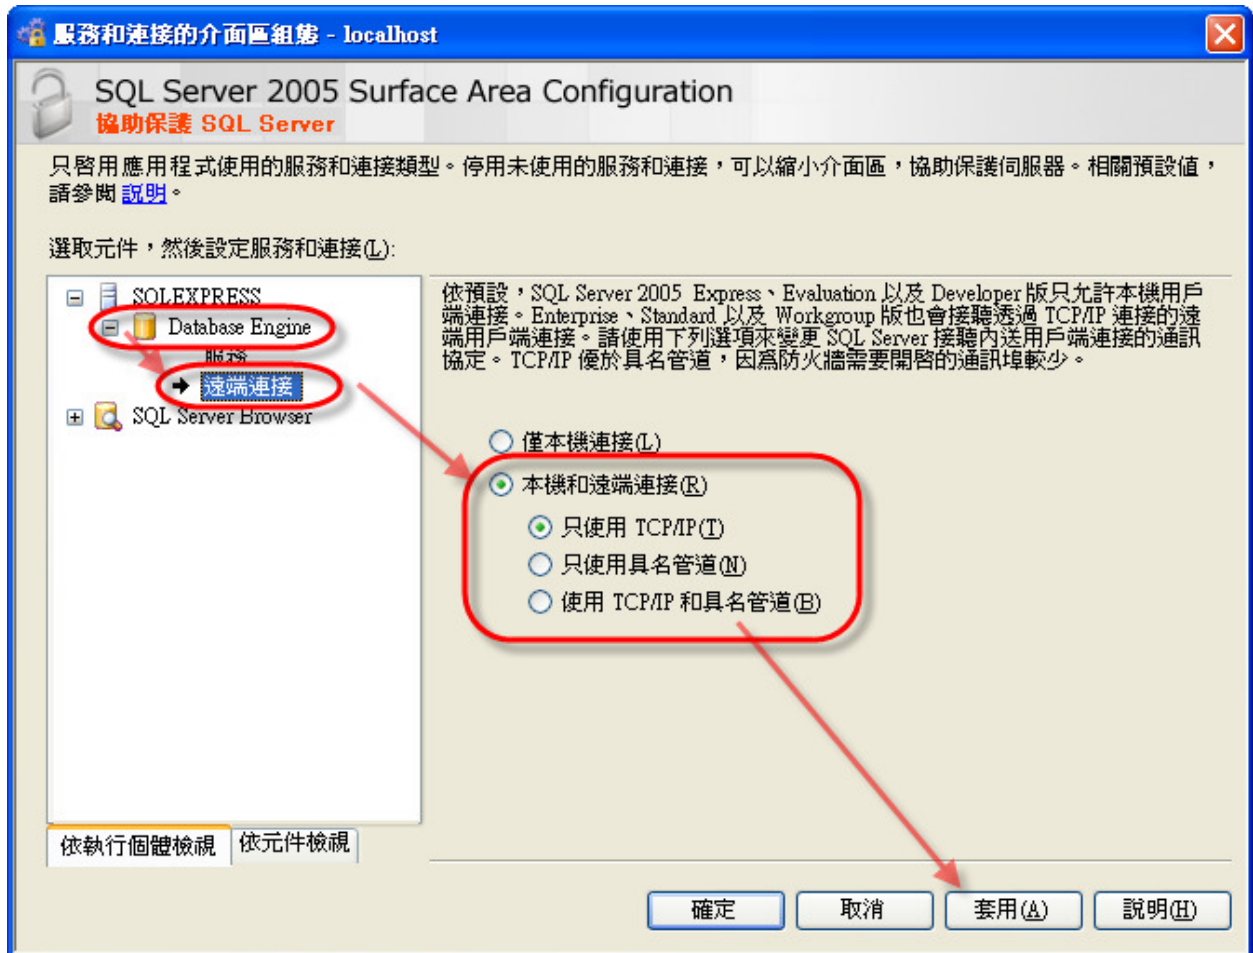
服務和連接的介面區組態 - localhost

SQL Server 2005 Surface Area Configuration
協助保護 SQL Server

只啓用應用程式使用的服務和連接類型。停用未使用的服務和連接，可以縮小介面區，協助保護伺服器。相關預設值，請參閱 說明。

選取元件，然後設定服務和連接(L):

SQLEXPRESS
Database Engine
服務
遠端連接
SQL Server Browser

依預設，SQL Server 2005 Express、Evaluation 以及 Developer 版只允許本機用戶端連接。Enterprise、Standard 以及 Workgroup 版也會接聽透過 TCP/IP 連接的遠端用戶端連接。請使用下列選項來變更 SQL Server 接聽內送用戶端連接的通訊協定。TCP/IP 優於具名管道，因爲防火牆需要開啓的通訊埠較少。

僅本機連接(L)
本機和遠端連接(R)
只使用 TCP/IP(T)
只使用具名管道(N)
使用 TCP/IP 和具名管道(B)

依執行個體檢視
依元件檢視

確定
取消
套用(A)
說明(H)